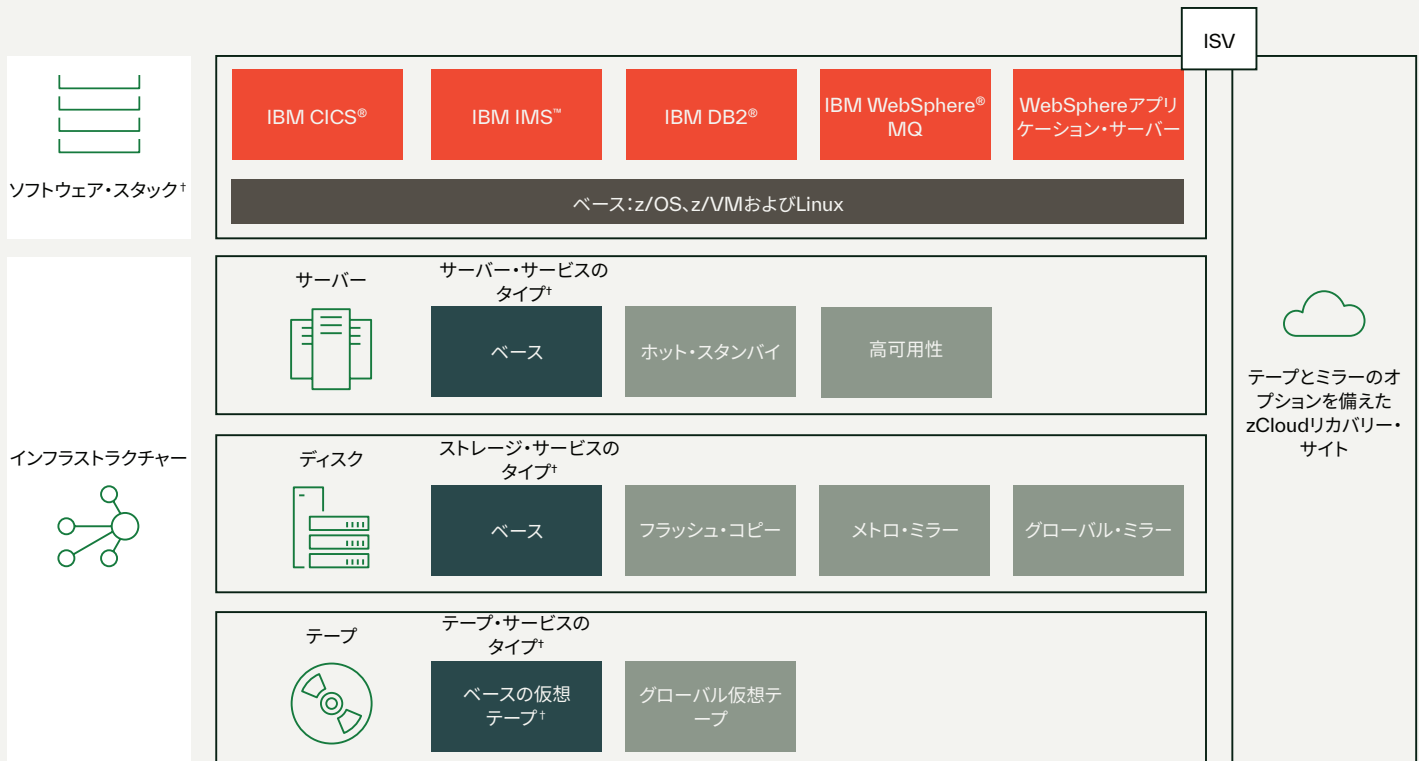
ISV

ソフトウェア・スタック†

IBM CICS®

IBM IMS™

IBM DB2®

IBM WebSphere® MQ

WebSphereアプリケーション・サーバー

ベース:z/OS、z/VMおよびLinux

インフラストラクチャー

サーバー

サーバー・サービスのタイプ†

ベース

ホット・スタンバイ

高可用性

ディスク

ストレージ・サービスのタイプ†

ベース

フラッシュ・コピー

メトロ・ミラー

グローバル・ミラー

テープ

テープ・サービスのタイプ†

ベースの仮想テープ†

グローバル仮想テープ

テープとミラーのオプションを備えたzCloudリカバリー・サイト